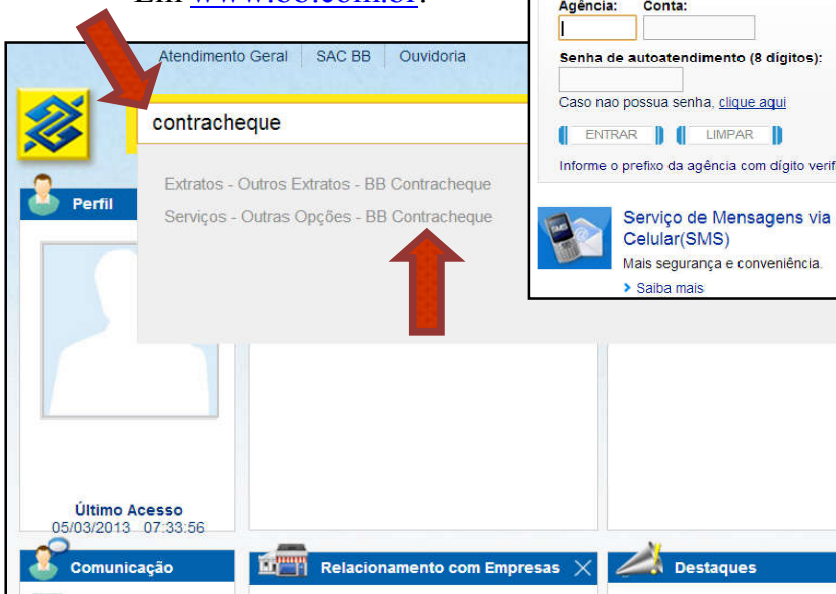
Em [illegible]

Agência: Conta:

Senha de autoatendimento (8 dígitos):

Caso nao possua senha, clique aqui

ENTRAR LIMPAR

Informe o prefixo da agência com dígito verif

Serviço de Mensagens via Celular(SMS)

Mais segurança e conveniência.

Saiba mais

Atendimento Geral | SAC BB | Ouvidoria

contracheque

Extratos - Outros Extratos - BB Contracheque

Serviços - Outras Opções - BB Contracheque

Perfil

Último Acesso
05/03/2013 07:33:56

Comunicação

Relacionamento com Empresas

Destaques